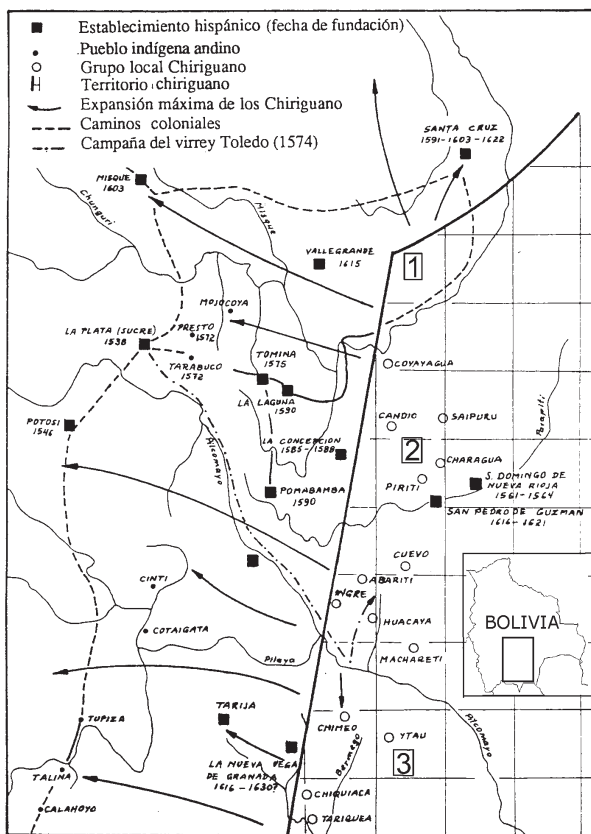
Establecimiento hispánico (fecha de fundación)
Pueblo indígena andino
Grupo local Chiriguano
Territorio chiriguano
Expansión máxima de los Chiriguano
Caminos coloniales
Campaña del virrey Toledo (1574)

SANTA CRUZ 1591-1603-1622
MISQUE 1603
Chunguri
Misque
VALLEGRANDE 1615
1
MOJOCOYA
PRESTO 1572
LA PLATA (SUCRE) 1538
TARABUCO 1572
TOMINA 1575
COYAYAGUA
LA LAGUNA 1590
POTOSI 1546
CANDIO
SAIPURU
Parapiti
LA CONCEPCION 1585-1588
2
Pilcomayo
CHARAGUA
PIRITI
S. DOMINGO DE NUEVA RIOJA 1561-1564
POMABAMBA 1590
SAN PEDRO DE GUZMAN 1616-1621
CUEVO
CINTI
ABARITI
INGRE
HUACAYA
BOLIVIA
COTAIGATA
Pilayo
MACHARETI
TUPIZA
TARIJA
CHIMEO
YTAU
Pilcomayo
LA NUEVA VEGA DE GRANADA 1616-1630?
Bermejo
3
TALINA
CALAHOYO
CHIQUIACA
TARIQUEA